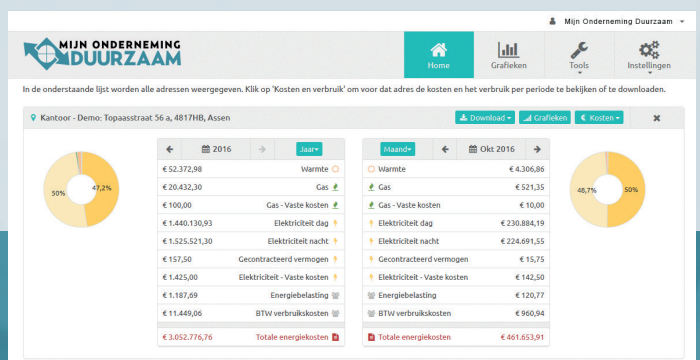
Mijn Onderneming Duurzaam

MIJN ONDERNEMING DUURZAAM

Home
Grafieken
Tools
Instellingen

In de onderstaande lijst worden alle adressen weergegeven. Klik op 'Kosten en verbruik' om voor dat adres de kosten en het verbruik per periode te bekijken of te downloaden.

Kantoor - Demo: Topaasstraat 56 a, 4817HB, Assen

Download
Grafieken
Kosten

50%
47,2%

2016
Jaar

| | |
|---|---|
| € 52.372,98 | Warmte |
| € 20.432,30 | Gas |
| € 100,00 | Gas - Vaste kosten |
| € 1.440.130,93 | Elektriciteit dag |
| € 1.525.521,30 | Elektriciteit nacht |
| € 157,50 | Gecontracteerd vermogen |
| € 1.425,00 | Elektriciteit - Vaste kosten |
| € 1.187,69 | Energiebelasting |
| € 11.449,06 | BTW verbruikskosten |
| € 3.052.776,76 | Totale energiekosten |

Maand
Okt 2016

| | |
|---|---|
| Warmte | € 4.306,86 |
| Gas | € 521,35 |
| Gas - Vaste kosten | € 10,00 |
| Elektriciteit dag | € 230.884,19 |
| Elektriciteit nacht | € 224.691,55 |
| Gecontracteerd vermogen | € 15,75 |
| Elektriciteit - Vaste kosten | € 142,50 |
| Energiebelasting | € 120,77 |
| BTW verbruikskosten | € 960,94 |
| Totale energiekosten | € 461.653,91 |

48,7%
50%